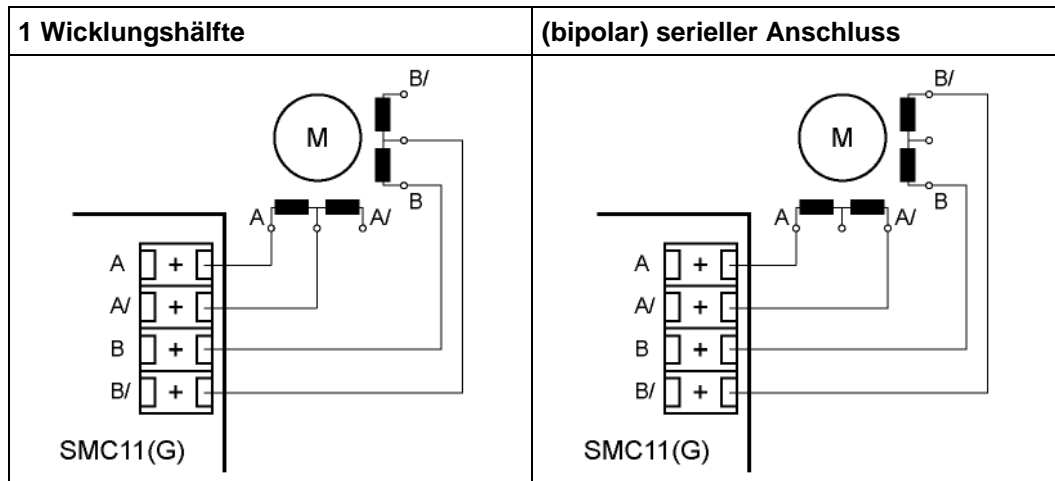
| 1 Wicklungshälfte | (bipolar) serieller Anschluss |
|---|---|
| M<br>B/<br>B<br>A<br>A/<br>A<br>A/<br>B<br>B/<br>+<br>+<br>+<br>+<br>SMC11(G) | M<br>B/<br>B<br>A<br>A/<br>A<br>A/<br>B<br>B/<br>+<br>+<br>+<br>+<br>SMC11(G) |